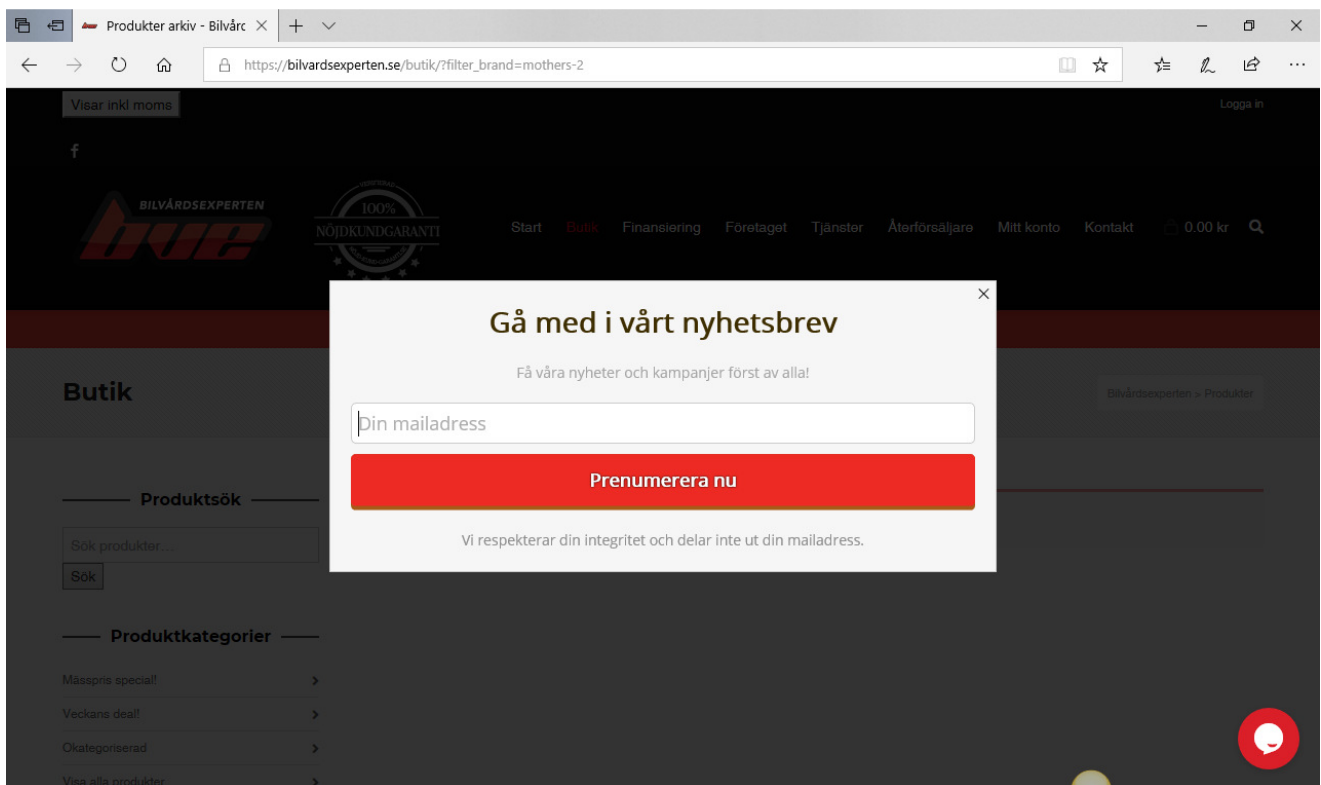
Produkter arkiv - Bilvårc

https://bilvardsexperten.se/butik/?filter_brand=mothers-2

Visar inkl moms

Logga in

BILVÅRDSEXPERTEN

bve

100%
NÖJDKUNDGARANTI

Start Butik Finansiering Företaget Tjänster Återförsäljare Mitt konto Kontakt 0.00 kr

Butik

Bilvårdsexperten > Produkter

Gå med i vårt nyhetsbrev

Få våra nyheter och kampanjer först av alla!

Din mailadress

Prenumerera nu

Vi respekterar din integritet och delar inte ut din mailadress.

Produktsök

Sök produkter...

Sök

Produktkategorier

Mässpris special!

Veckans deal!

Okategoriserad

Visa alla produkter